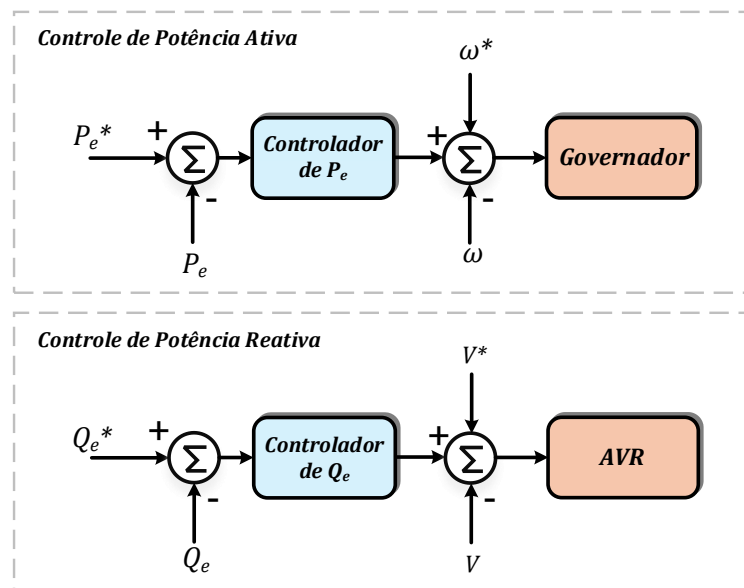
Controle de Potência Ativa

$P_e{}^*$ + $\Sigma$ - $P_e$

Controlador de $P_e$

$\omega^*$ + $\Sigma$ - $\omega$

Governador

Controle de Potência Reativa

$Q_e{}^*$ + $\Sigma$ - $Q_e$

Controlador de $Q_e$

$V^*$ + $\Sigma$ - $V$

AVR